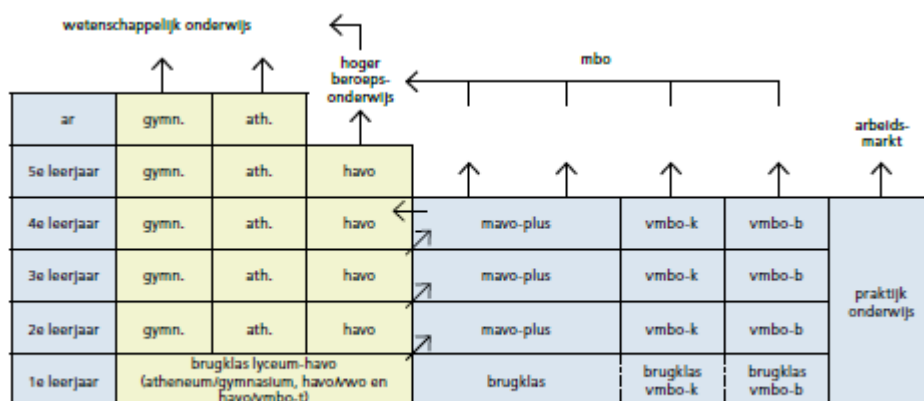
wetenschappelijk onderwijs

hoger beroeps-onderwijs

mbo

arbeids-markt

| ar | gymn. | ath. | | | | | |
|---|---|---|---|---|---|---|---|
| 5e leerjaar | gymn. | ath. | havo | | | | |
| 4e leerjaar | gymn. | ath. | havo | mavo-plus | vmbo-k | vmbo-b | praktijk onderwijs |
| 3e leerjaar | gymn. | ath. | havo | mavo-plus | vmbo-k | vmbo-b | |
| 2e leerjaar | gymn. | ath. | havo | mavo-plus | vmbo-k | vmbo-b | |
| 1e leerjaar | brugklas lyceum-havo (atheneum/gymnasium, havo/vwo en havo/vmbo-t) | | | brugklas | brugklas vmbo-k | brugklas vmbo-b | |